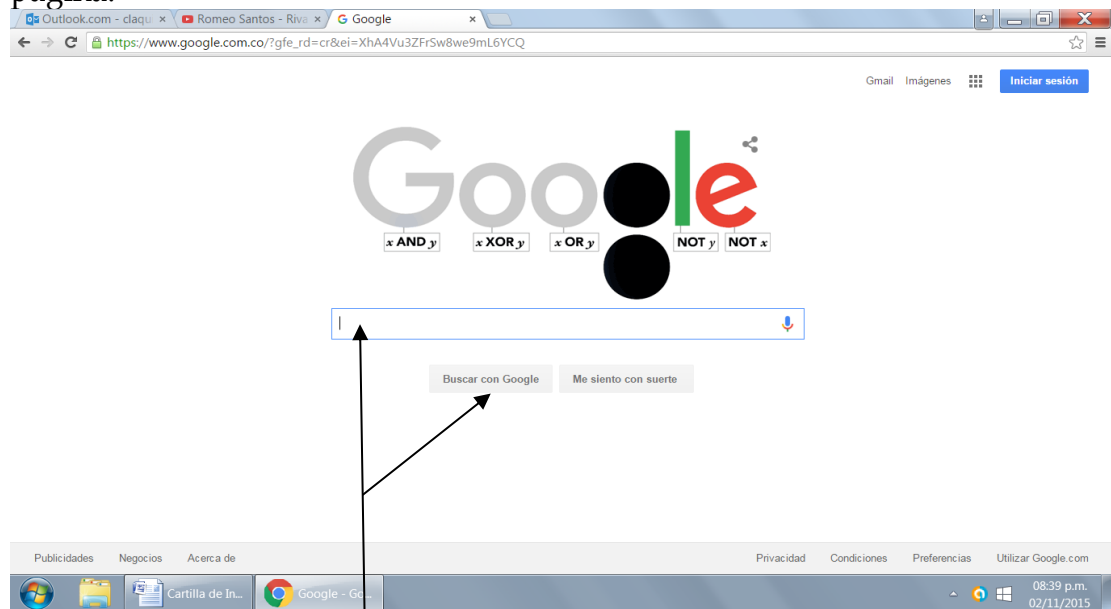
página.

Outlook.com - claqu ×
Romeo Santos - Riva ×
Google ×

https://www.google.com.co/?gfe_rd=cr&ei=XhA4Vu3ZFrSw8we9mL6YCQ

Gmail Imágenes Iniciar sesión

Google

$x$ AND $y$
$x$ XOR $y$
$x$ OR $y$
NOT $y$
NOT $x$

Buscar con Google
Me siento con suerte

Publicidades Negocios Acerca de
Privacidad Condiciones Preferencias Utilizar Google.com

Cartilla de In...
Google - Go...
08:39 p.m.
02/11/2015